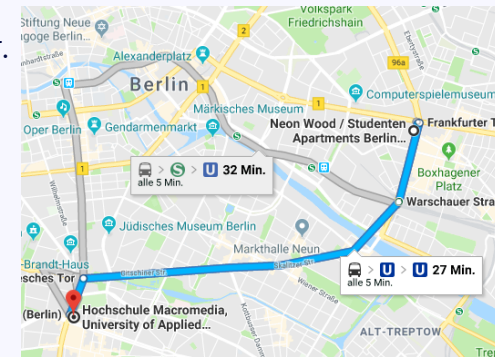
Stiftung Neue
agoge Berlin
Volkspark
Friedrichshain
Alexanderplatz
Berlin
Märkisches Museum
Oper Berlin
Gendarmenmarkt
Computerspielemuseum
Neon Wood / Studenten
Apartments Berlin...
Frankfurter T
Boxhagener
Platz
Warschauer Stra
32 Min.
alle 5 Min.
Jüdisches Museum Berlin
Markthalle Neun
27 Min.
alle 5 Min.
Brandt-Haus
esches Tor
Hochschule Macromedia,
University of Applied...
(Berlin)
ALT-TREPTOW
96a
1
1
1
2